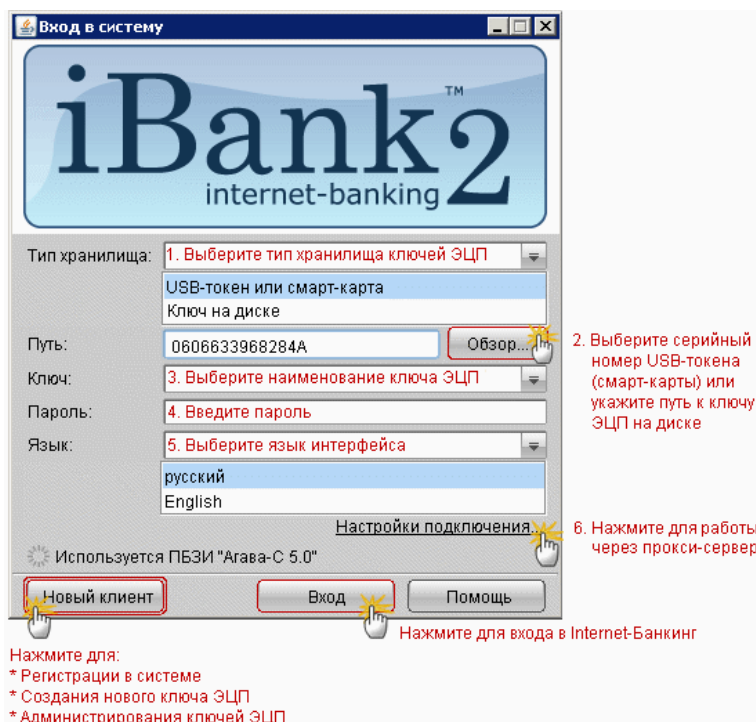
Вход в систему

iBank 2™
internet-banking

Тип хранилища: 1. Выберите тип хранилища ключей ЭЦП

USB-токен или смарт-карта
Ключ на диске

Путь: 0606633968284A Обзор...

2. Выберите серийный номер USB-токена (смарт-карты) или укажите путь к ключу ЭЦП на диске

Ключ: 3. Выберите наименование ключа ЭЦП

Пароль: 4. Введите пароль

Язык: 5. Выберите язык интерфейса

русский
English

Настройки подключения

6. Нажмите для работы через прокси-сервер

Используется ПБЗИ "Агава-С 5.0"

Новый клиент Вход Помощь

Нажмите для входа в Internet-Банкинг

Нажмите для:
* Регистрации в системе
* Создания нового ключа ЭЦП
* Администрирования ключей ЭЦП